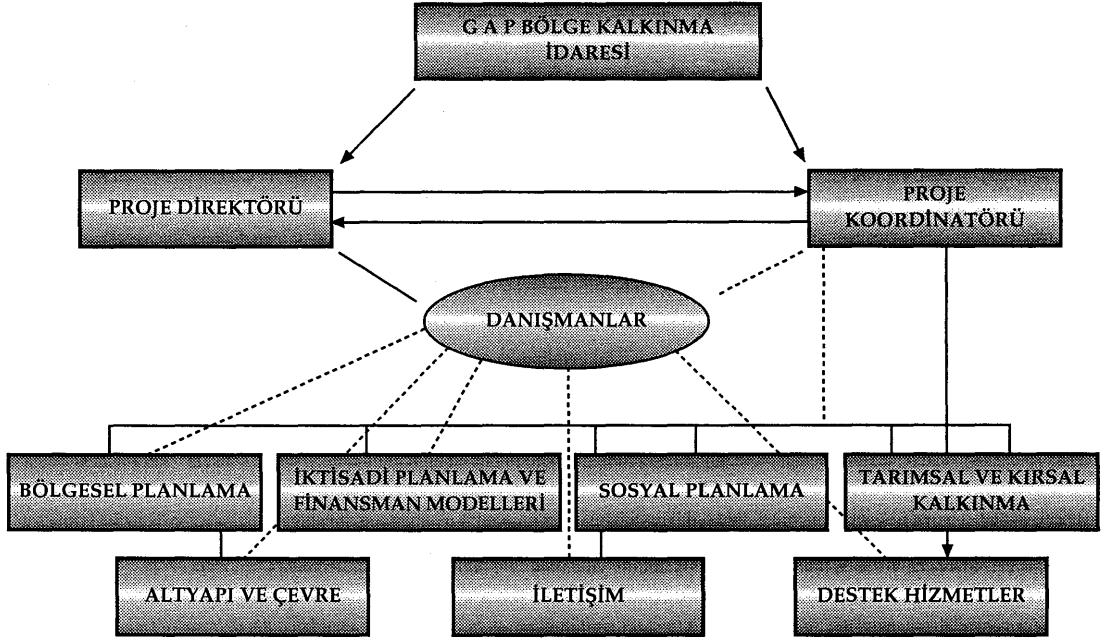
G A P BÖLGE KALKINMA İDARESİ

PROJE DİREKTÖRÜ

PROJE KOORDİNATÖRÜ

DANIŞMANLAR

BÖLGESEL PLANLAMA

İKTİSADİ PLANLAMA VE FİNANSMAN MODELLERİ

SOSYAL PLANLAMA

TARIMSAL VE KIRSAL KALKINMA

ALTYAPI VE ÇEVRE

İLETİŞİM

DESTEK HİZMETLER